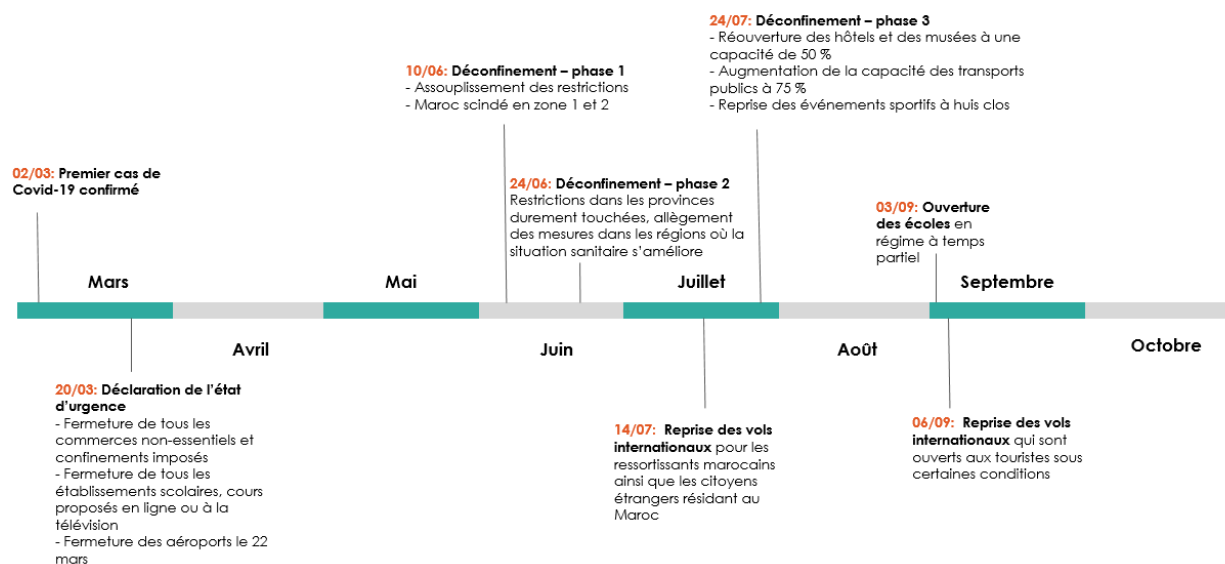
24/07: Déconfinement – phase 3
- Réouverture des hôtels et des musées à une capacité de 50 %
- Augmentation de la capacité des transports publics à 75 %
- Reprise des événements sportifs à huis clos

10/06: Déconfinement – phase 1
- Assouplissement des restrictions
- Maroc scindé en zone 1 et 2

02/03: Premier cas de Covid-19 confirmé

24/06: Déconfinement – phase 2
Restrictions dans les provinces durement touchées, allègement des mesures dans les régions où la situation sanitaire s'améliore

03/09: Ouverture des écoles en régime à temps partiel

Mars

Mai

Juillet

Septembre

Avril

Juin

Août

Octobre

20/03: Déclaration de l'état d'urgence
- Fermeture de tous les commerces non-essentiels et confinements imposés
- Fermeture de tous les établissements scolaires, cours proposés en ligne ou à la télévision
- Fermeture des aéroports le 22 mars

14/07: Reprise des vols internationaux pour les ressortissants marocains ainsi que les citoyens étrangers résidant au Maroc

06/09: Reprise des vols internationaux qui sont ouverts aux touristes sous certaines conditions